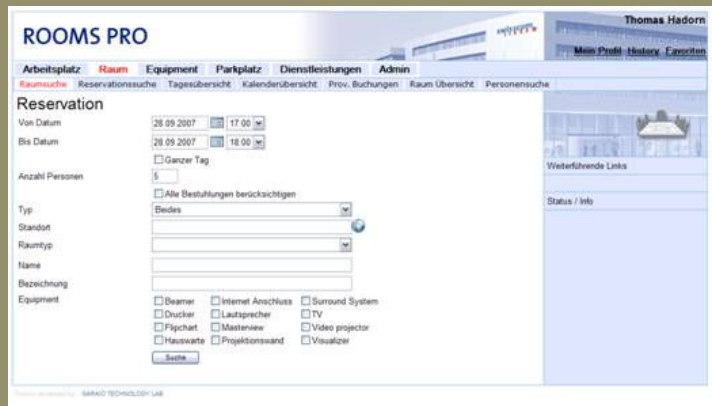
ROOMS PRO

Thomas Hadorn

Mein Profil History Favoriten

Arbeitsplatz Raum Equipment Parkplatz Dienstleistungen Admin

Raumsuche Reservationssuche Tagesübersicht Kalenderübersicht Prov. Buchungen Raum Übersicht Personensuche

Reservation

Von Datum 28.09.2007 17:00

Bis Datum 28.09.2007 18:00

Ganzer Tag

Anzahl Personen 5

Alle Bestuhlungen berücksichtigen

Typ Beides

Standort

Raumtyp

Name

Bezeichnung

Equipment

| Beamer | Internet Anschluss | Surround System |
|---|---|---|
| Drucker | Lautsprecher | TV |
| Flipchart | Masterview | Video projector |
| Hauswarte | Projektionswand | Visualizer |

Suche

Weiterführende Links

Status / Info

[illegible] GARAIO TECHNOLOGY LAB